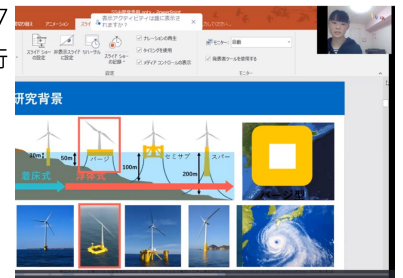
7
行

アニメーション　スライド
表示アクティビティは誰に表示されますか?
スライド ショーの設定　非表示スライドに設定　リハーサル　スライド ショーの記録
ナレーションの再生
タイミングを使用
メディア コントロールの表示
設定
モニター: 自動
発表者ツールを使用する
モニター

研究背景

30m　50m　バージ　100m　セミサブ　200m　スパー
着床式　浮体式
バージ型